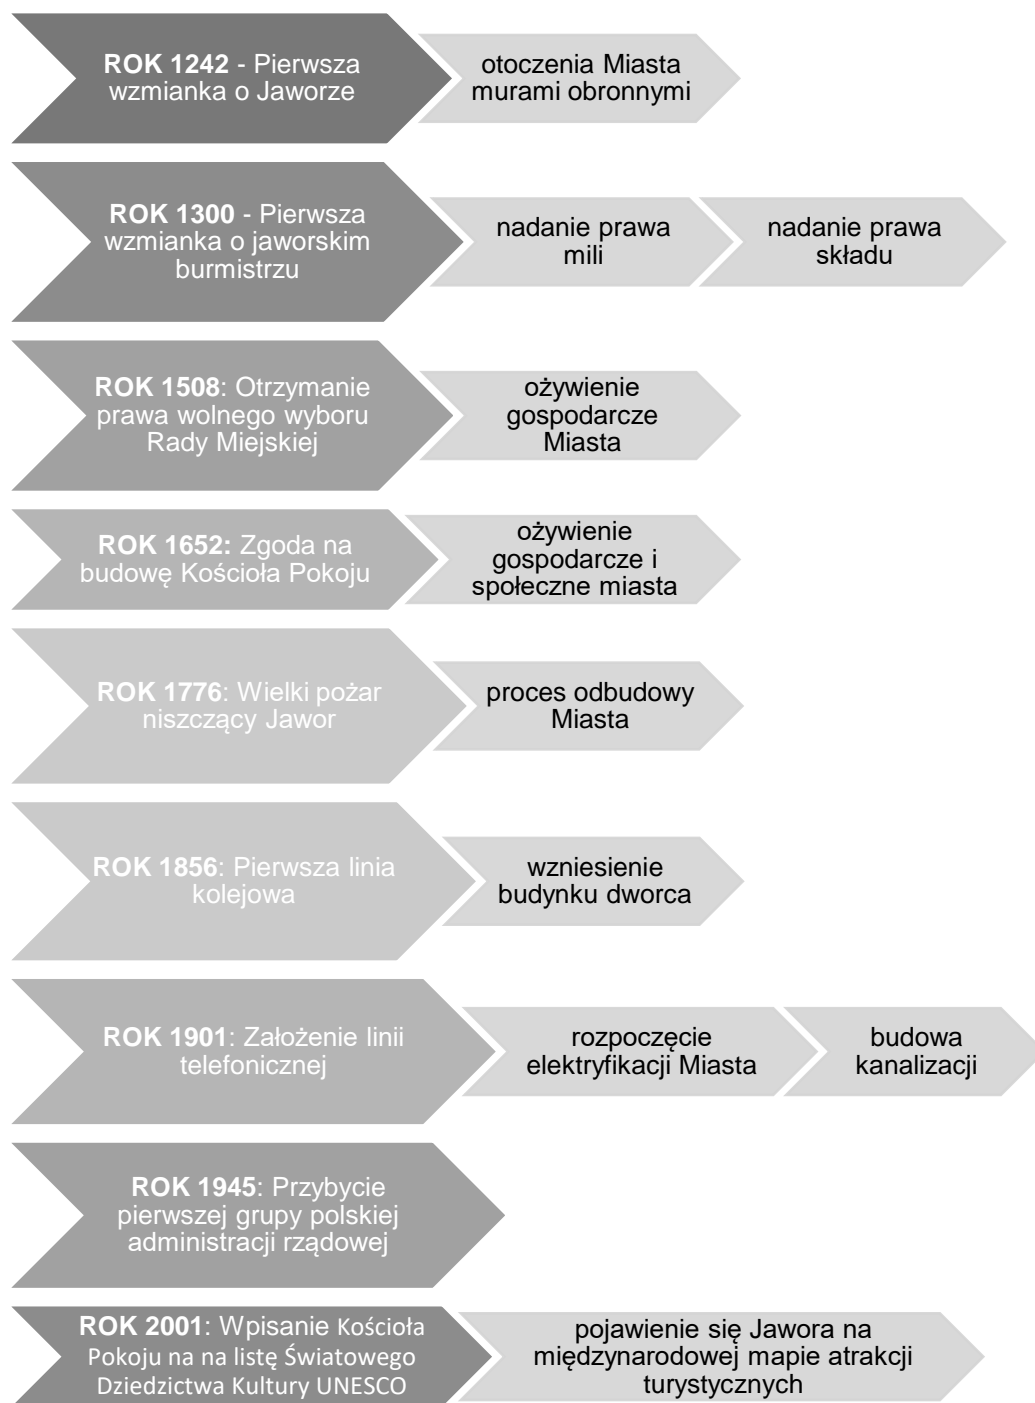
**ROK 1242** - Pierwsza wzmianka o Jaworze

otoczenia Miasta murami obronnymi

**ROK 1300** - Pierwsza wzmianka o jaworskim burmistrzu

nadanie prawa mili

nadanie prawa składu

**ROK 1508**: Otrzymanie prawa wolnego wyboru Rady Miejskiej

ożywienie gospodarcze Miasta

**ROK 1652:** Zgoda na budowę Kościoła Pokoju

ożywienie gospodarcze i społeczne miasta

**ROK 1776**: Wielki pożar niszczący Jawor

proces odbudowy Miasta

**ROK 1856**: Pierwsza linia kolejowa

wzniesienie budynku dworca

**ROK 1901**: Założenie linii telefonicznej

rozpoczęcie elektryfikacji Miasta

budowa kanalizacji

**ROK 1945**: Przybycie pierwszej grupy polskiej administracji rządowej

**ROK 2001**: Wpisanie Kościoła Pokoju na na listę Światowego Dziedzictwa Kultury UNESCO

pojawienie się Jawora na międzynarodowej mapie atrakcji turystycznych